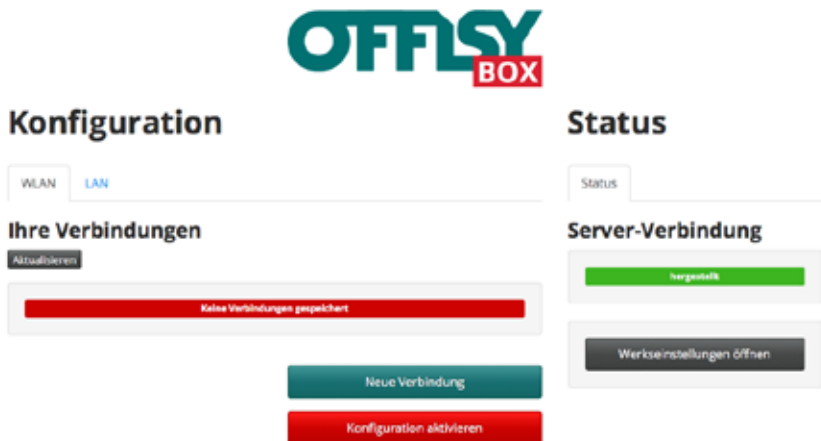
OFFSY
BOX

Konfiguration

WLAN LAN

Ihre Verbindungen

Aktualisieren

Keine Verbindungen gespeichert

Neue Verbindung

Konfiguration aktivieren

Status

Status

Server-Verbindung

hergestellt

Werkseinstellungen öffnen